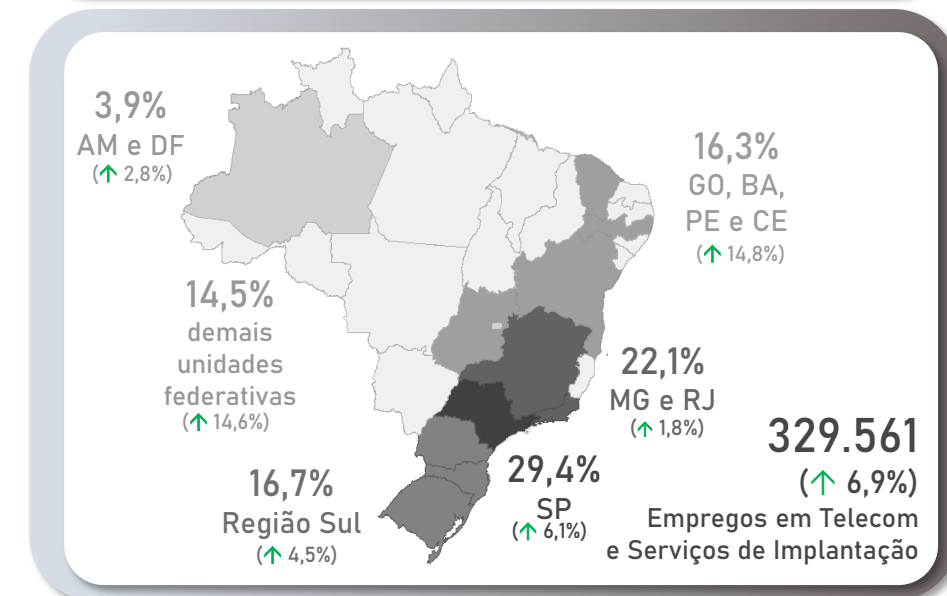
3,9%
AM e DF
(↑ 2,8%)

16,3%
GO, BA, PE e CE
(↑ 14,8%)

14,5%
demais unidades federativas
(↑ 14,6%)

22,1%
MG e RJ
(↑ 1,8%)

329.561
(↑ 6,9%)
Empregos em Telecom e Serviços de Implantação

16,7%
Região Sul
(↑ 4,5%)

29,4%
SP
(↑ 6,1%)